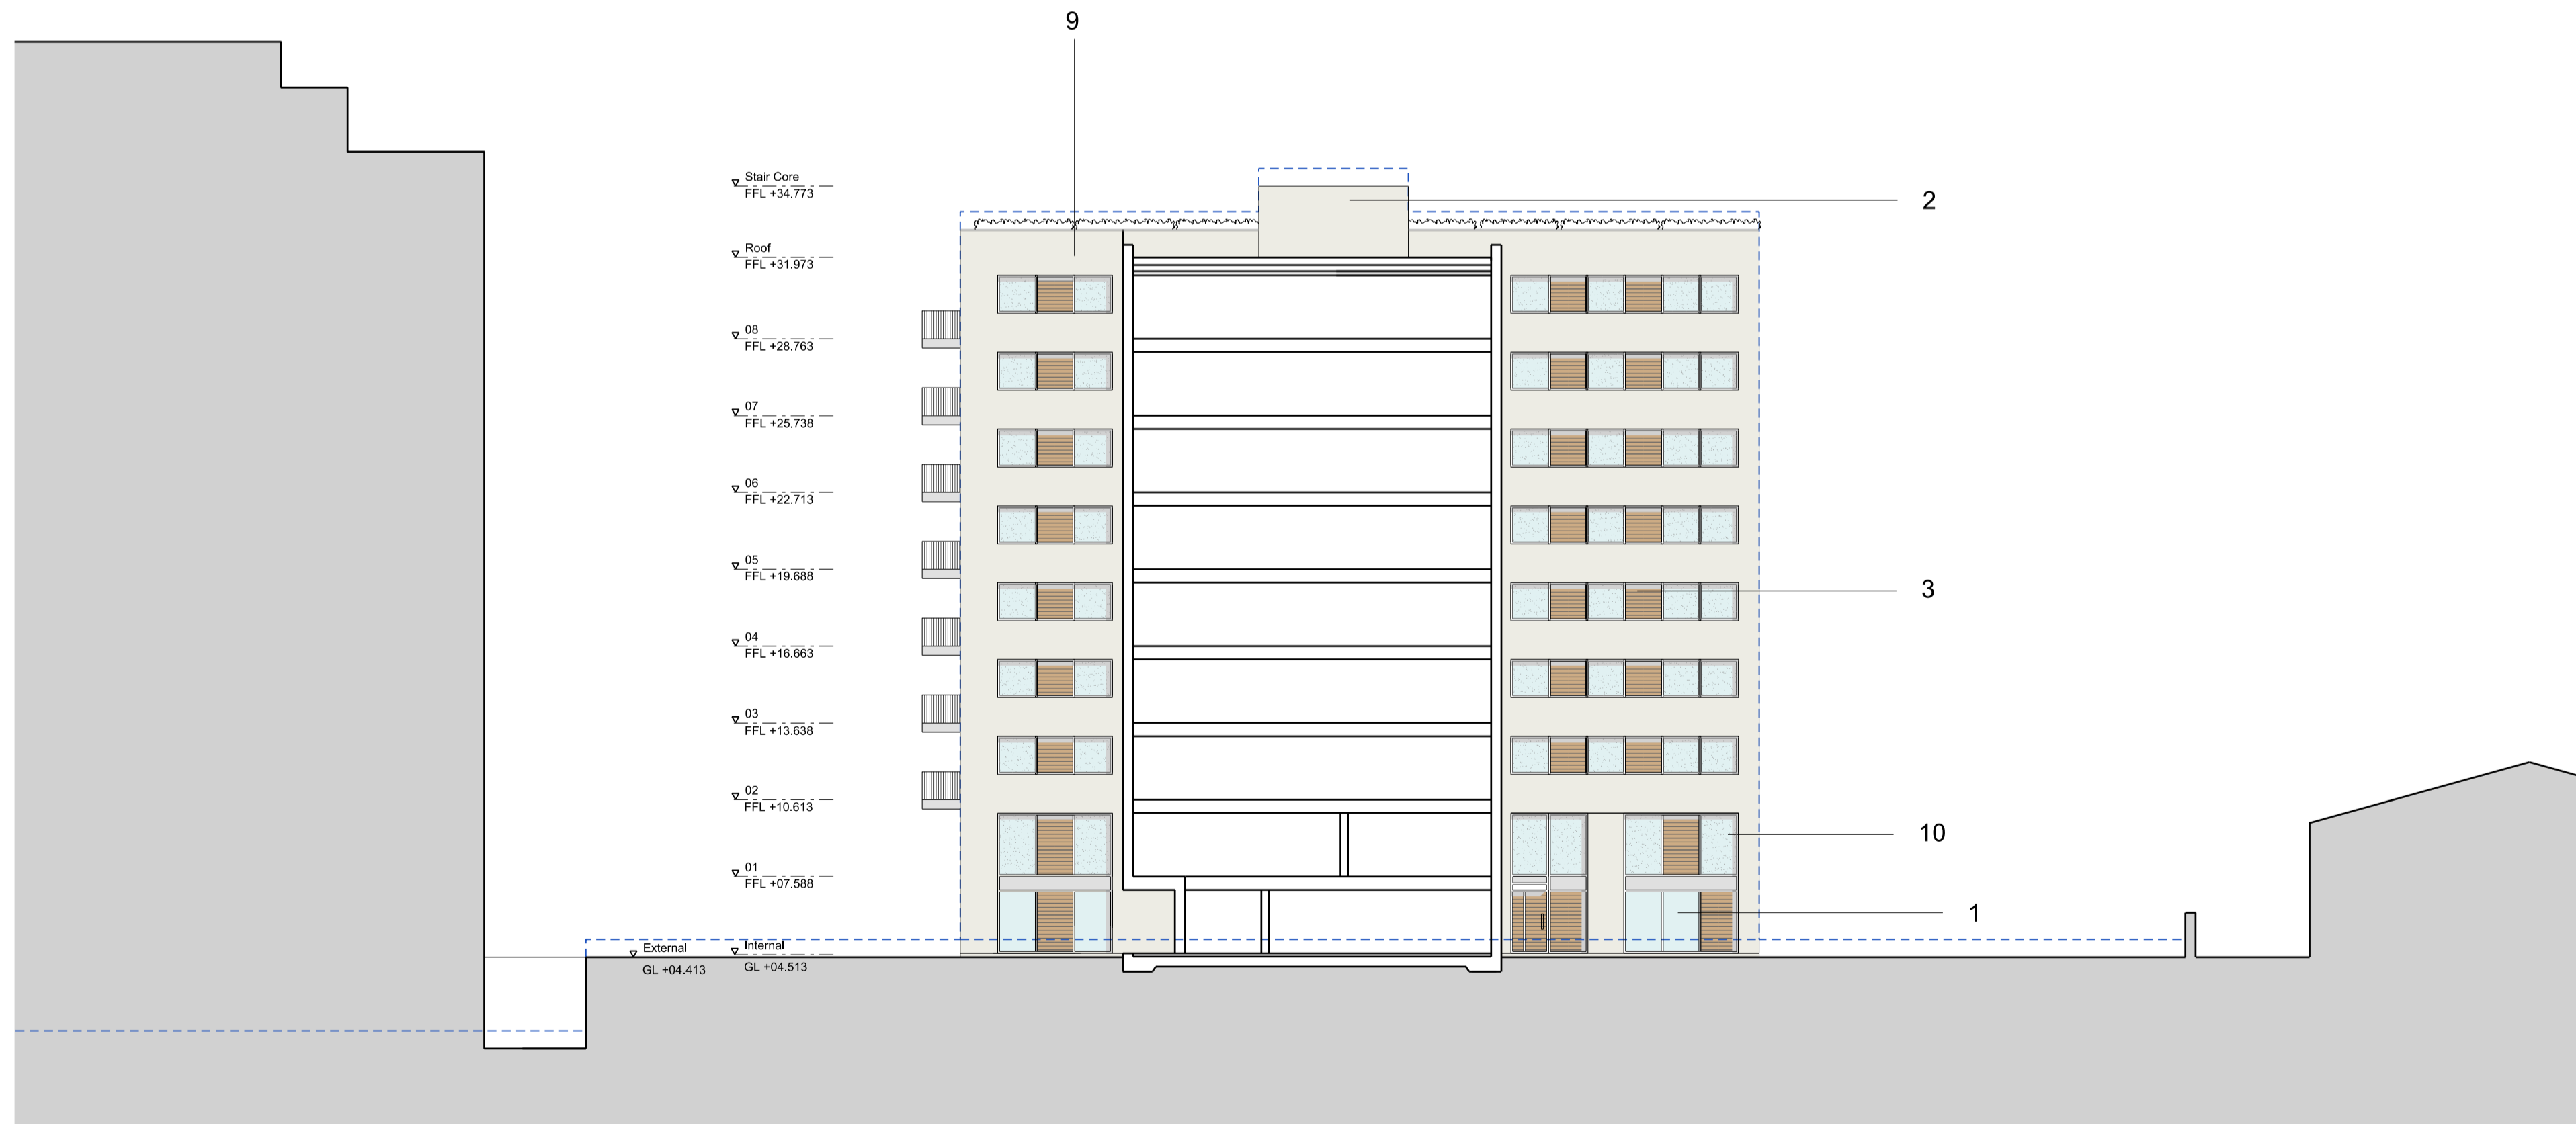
9

Stair Core
FFL +34.773

2

Roof
FFL +31.973

08
FFL +28.763

07
FFL +25.738

06
FFL +22.713

05
FFL +19.688

3

04
FFL +16.663

03
FFL +13.638

02
FFL +10.613

10

01
FFL +07.588

1

External
GL +04.413

Internal
GL +04.513